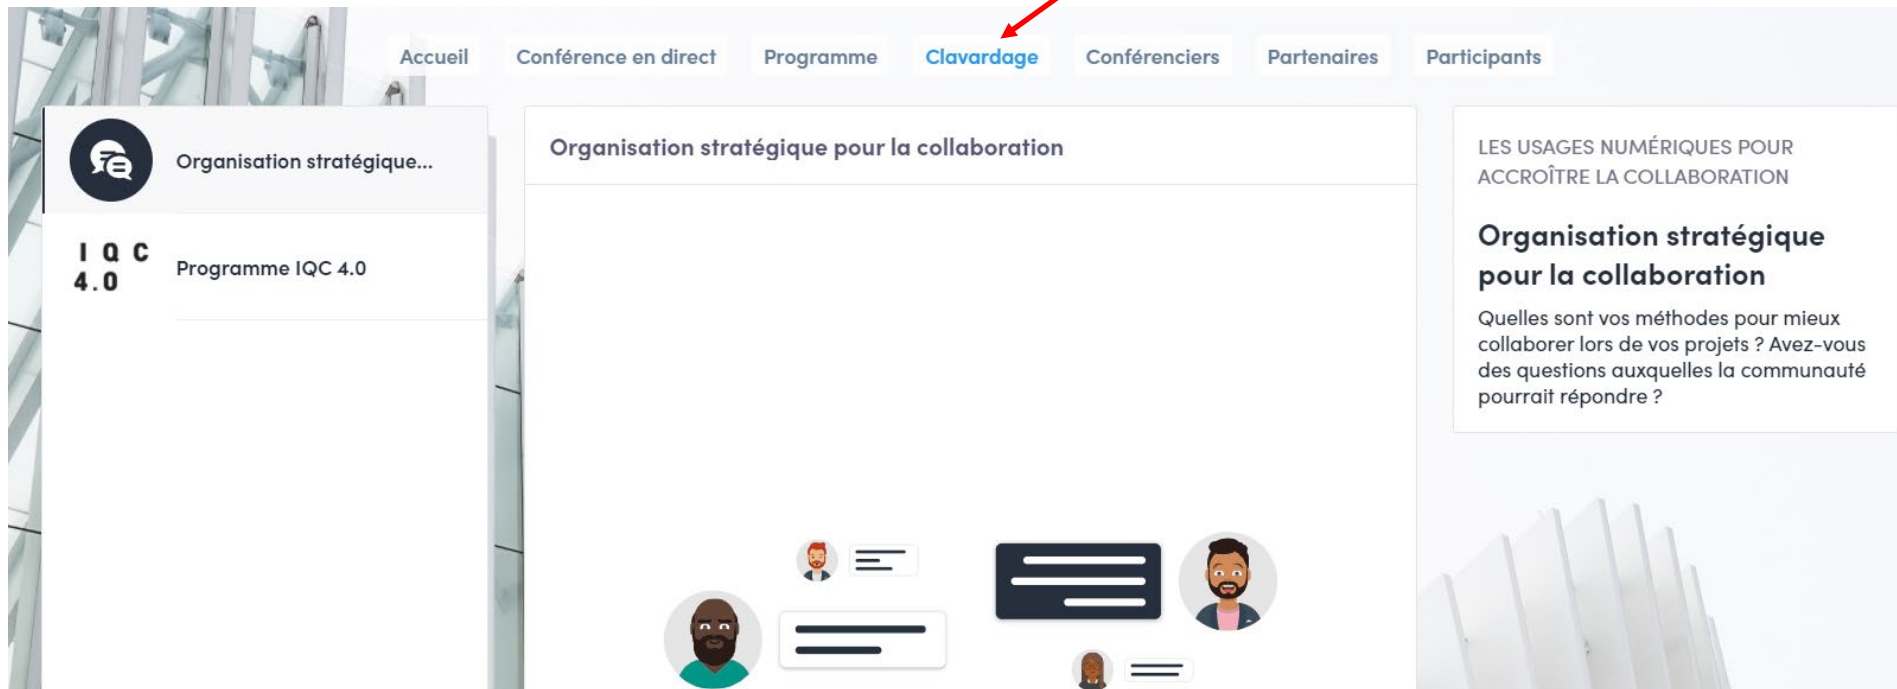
Accueil Conférence en direct Programme Clavardage Conférenciers Partenaires Participants

Organisation stratégique...

I Q C
4.0

Programme IQC 4.0

Organisation stratégique pour la collaboration

LES USAGES NUMÉRIQUES POUR ACCROÎTRE LA COLLABORATION

Organisation stratégique pour la collaboration

Quelles sont vos méthodes pour mieux collaborer lors de vos projets ? Avez-vous des questions auxquelles la communauté pourrait répondre ?